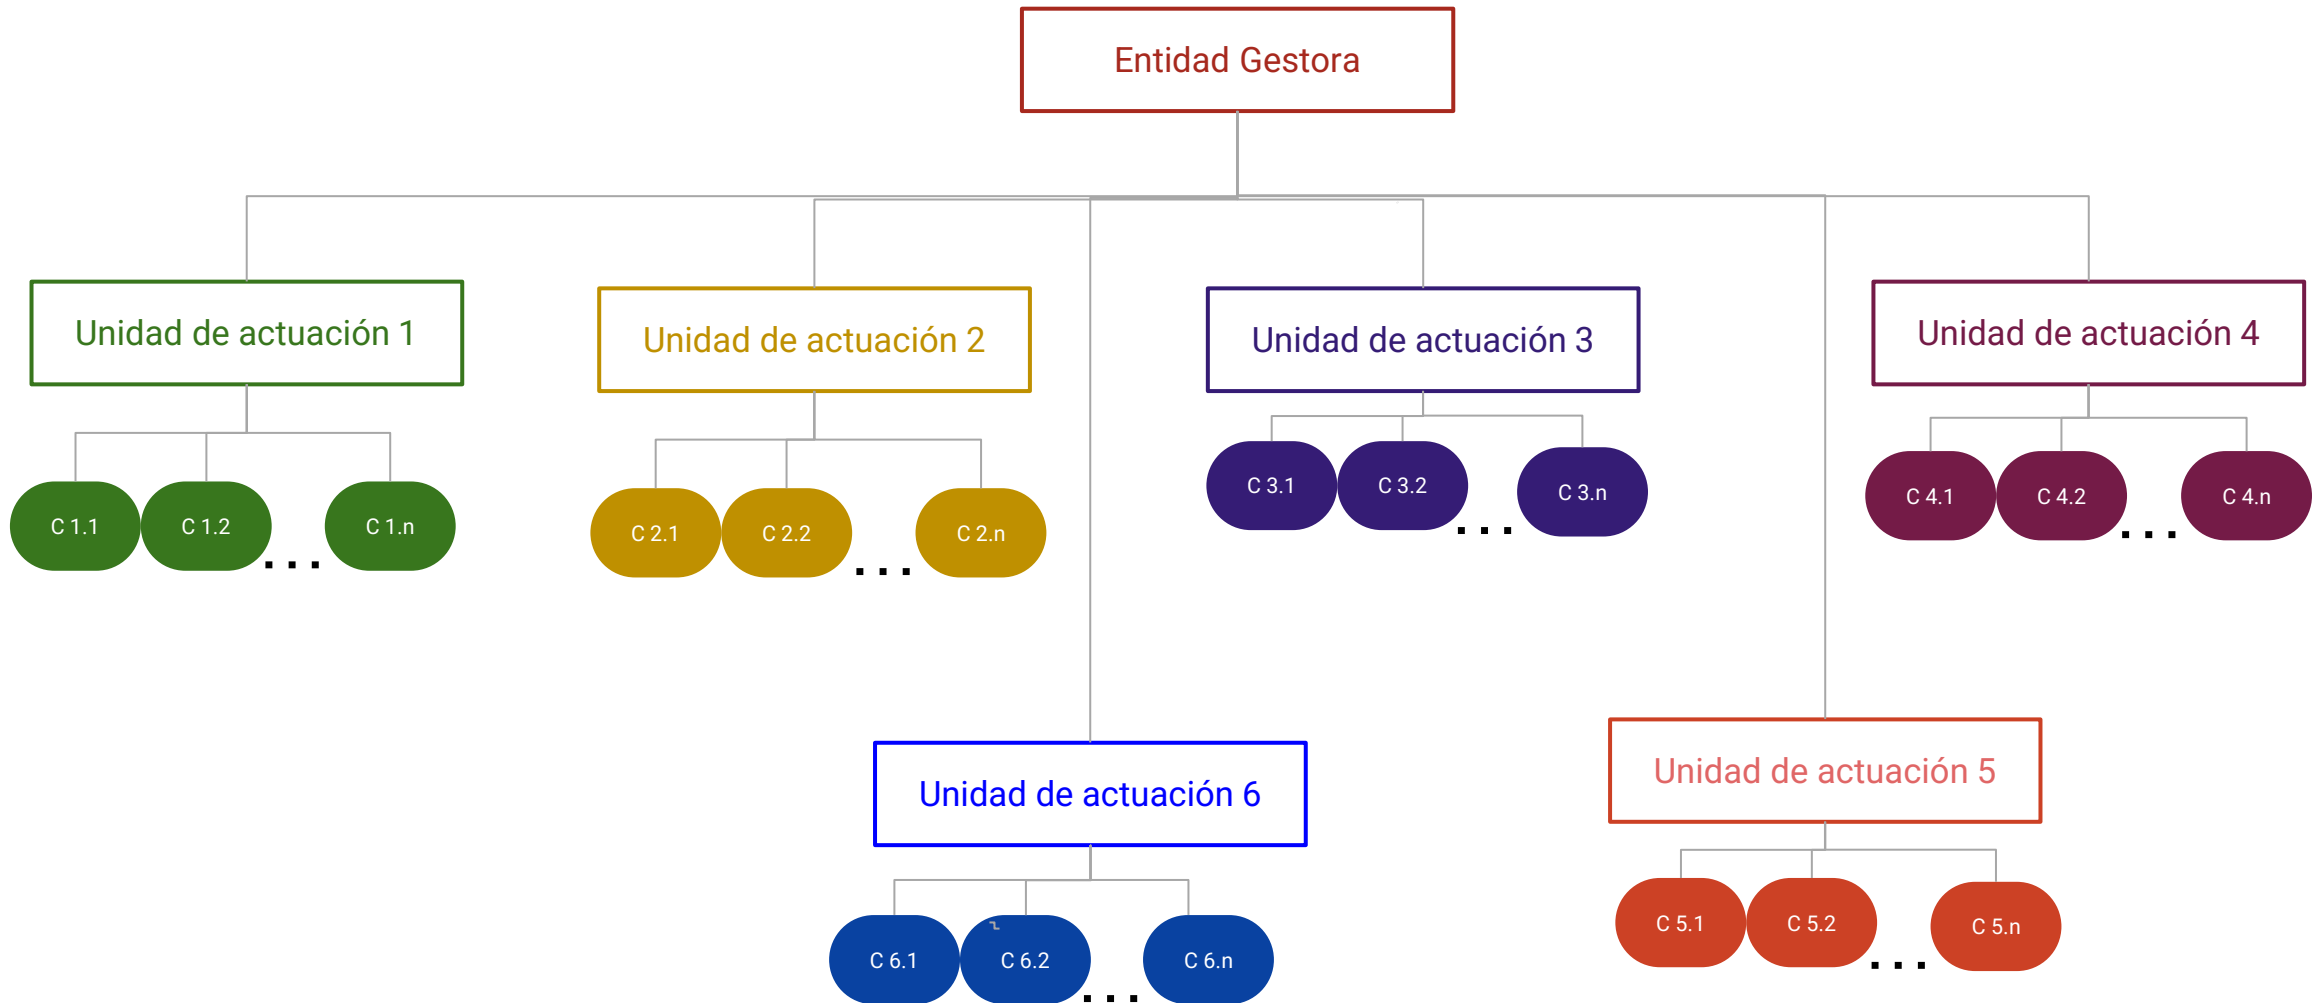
Entidad Gestora

Unidad de actuación 1

C 1.1 C 1.2 . . . C 1.n

Unidad de actuación 2

C 2.1 C 2.2 . . . C 2.n

Unidad de actuación 3

C 3.1 C 3.2 . . . C 3.n

Unidad de actuación 4

C 4.1 C 4.2 . . . C 4.n

Unidad de actuación 6

C 6.1 C 6.2 . . . C 6.n

Unidad de actuación 5

C 5.1 C 5.2 . . . C 5.n